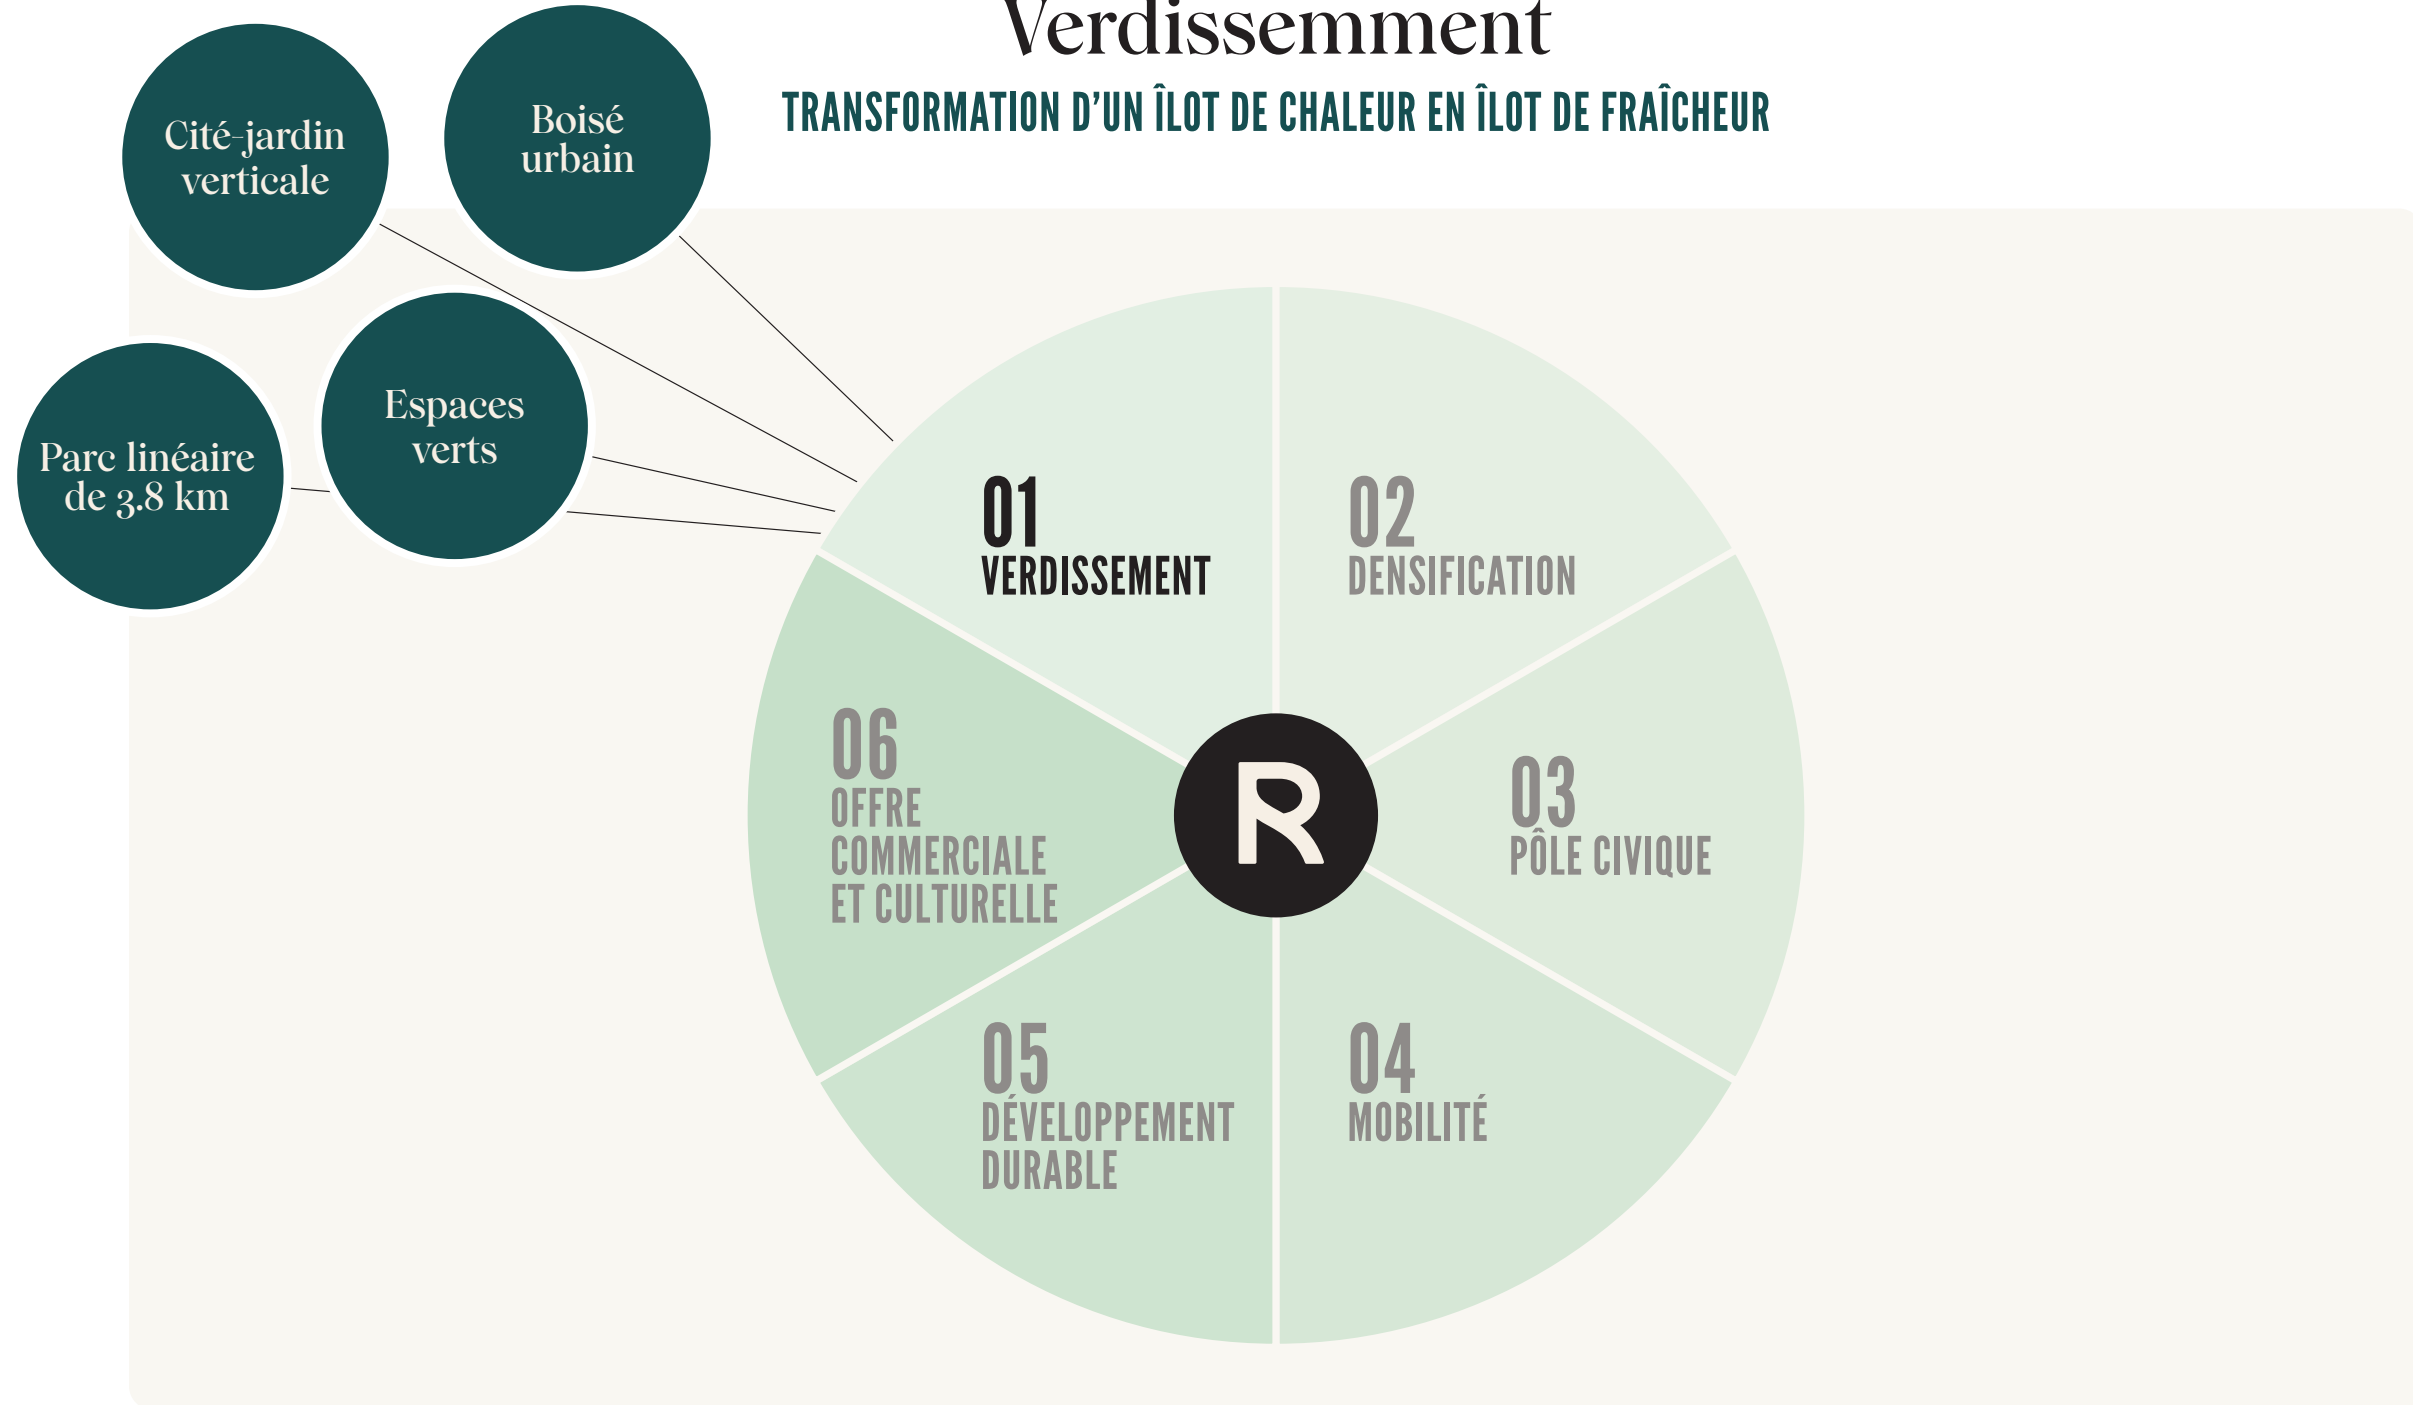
Verdissemment

TRANSFORMATION D'UN ÎLOT DE CHALEUR EN ÎLOT DE FRAÎCHEUR

Cité-jardin verticale

Boisé urbain

Espaces verts

Parc linéaire de 3.8 km

01
VERDISSEMENT

02
DENSIFICATION

03
PÔLE CIVIQUE

04
MOBILITÉ

05
DÉVELOPPEMENT DURABLE

06
OFFRE COMMERCIALE ET CULTURELLE

R